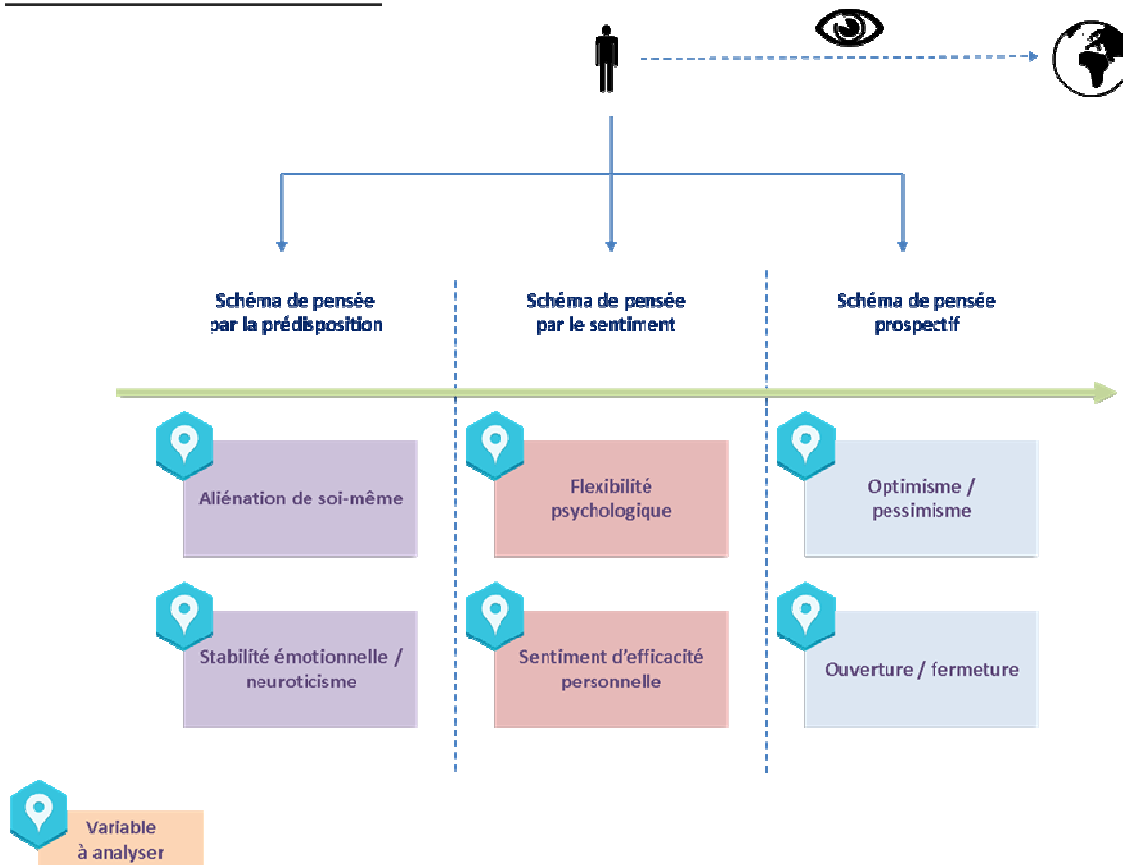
Schéma de pensée par la prédisposition

Schéma de pensée par le sentiment

Schéma de pensée prospectif

Aliénation de soi-même

Flexibilité psychologique

Optimisme / pessimisme

Stabilité émotionnelle / neuroticisme

Sentiment d'efficacité personnelle

Ouverture / fermeture

Variable à analyser